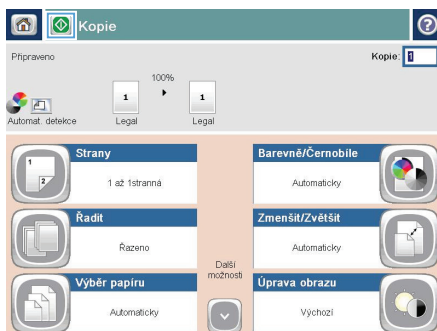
Kopie

Připraveno

Kopie: 1

100%

1

1

Automat. detekce

Legal

Legal

Strany

1

2

1 až 1stranná

Barevně/Černobíle

Automaticky

Řadit

Řazeno

Zmenšit/Zvětšit

Automaticky

Další možnosti

Výběr papíru

Automaticky

Úprava obrazu

Výchozí